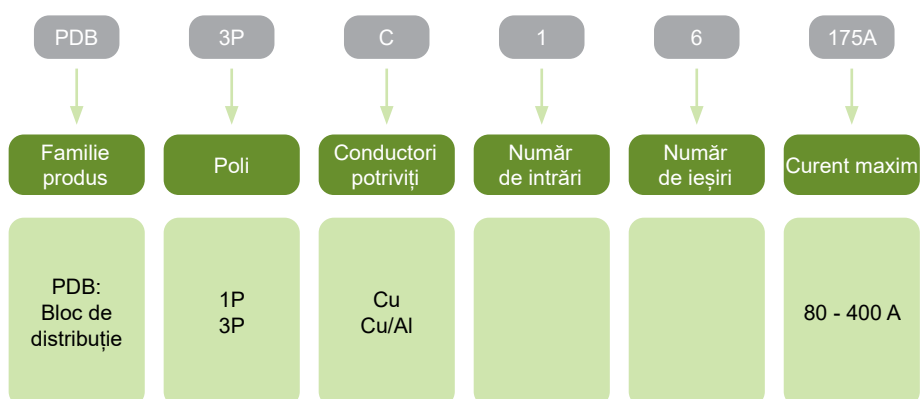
| PDB | 3P | C | 1 | 6 | 175A |
|---|---|---|---|---|---|
| Familie produs | Poli | Conductori potriviți | Număr de intrări | Număr de ieșiri | Curent maxim |
| PDB: Bloc de distribuție | 1P 3P | Cu Cu/Al | | | 80 - 400 A |